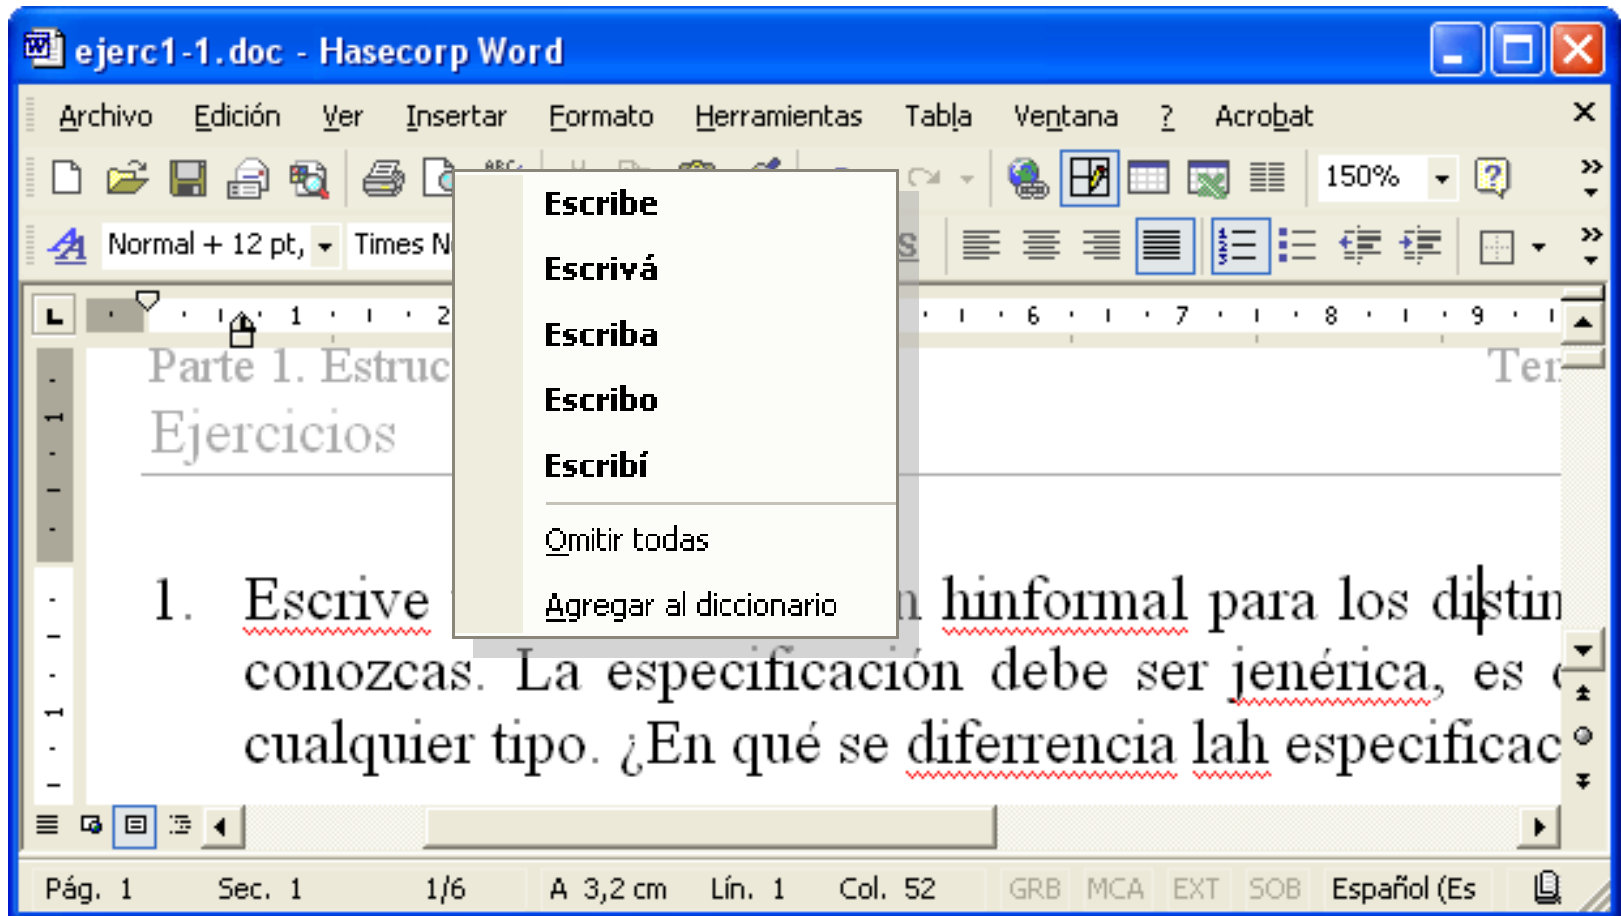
ejerc1-1.doc - Hasecorp Word

Archivo Edición Ver Insertar Formato Herramientas Tabla Ventana ? Acrobat

150%

Normal + 12 pt, Times N

Escribe
Escrivá
Escriba
Escribo
Escribí
Omitir todas
Agregar al diccionario

Parte 1. Estruc Ter
Ejercicios

1. Escrive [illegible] n hinformal para los distin conozcas. La especificación debe ser jenérica, es cualquier tipo. ¿En qué se diferrencia lah especificac

Pág. 1 Sec. 1 1/6 A 3,2 cm Lín. 1 Col. 52 GRB MCA EXT SOB Español (Es